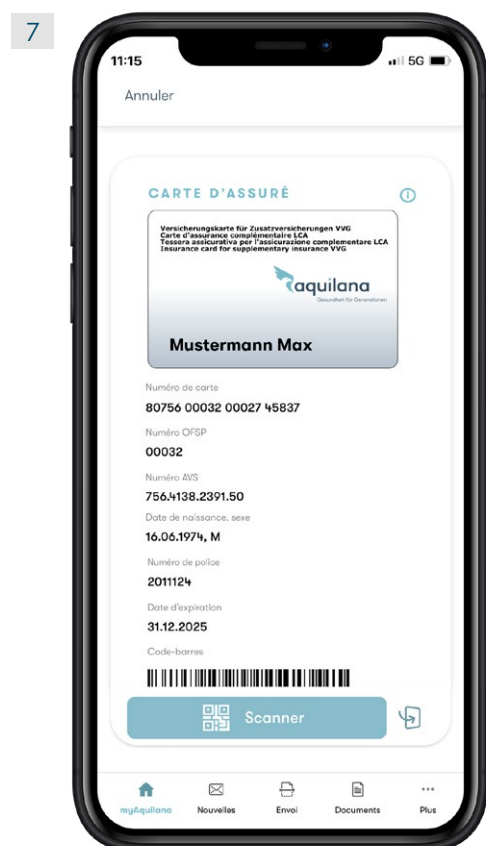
7

11:15

5G

Annuler

CARTE D'ASSURÉ

Versicherungskarte für Zusatzversicherungen VVG
Carte d'assurance complémentaire LCA
Tessera assicurativa per l'assicurazione complementare LCA
Insurance card for supplementary insurance VVG

aquilana
Gesundheit für Generationen

Mustermann Max

Numéro de carte
80756 00032 00027 45837

Numéro OFSP
00032

Numéro AVS
756.4138.2391.50

Date de naissance, sexe
16.06.1974, M

Numéro de police
2011124

Date d'expiration
31.12.2025

Code-barres

Scanner

myAquilana Nouvelles Envoi Documents Plus